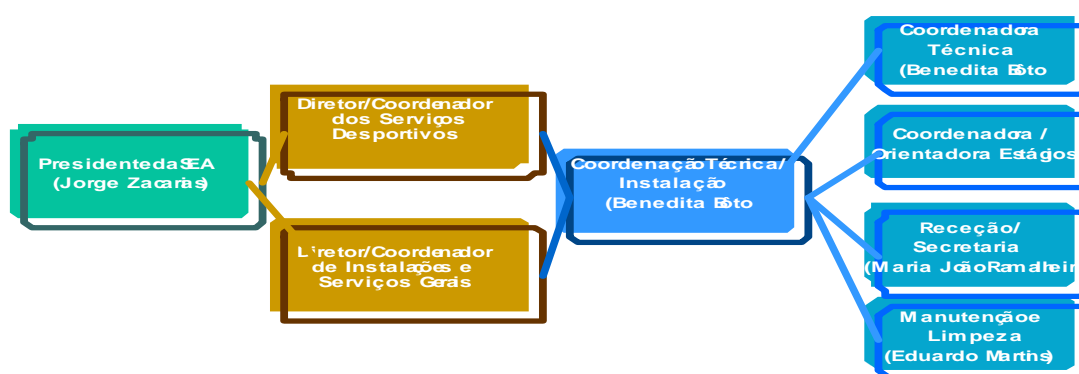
Presidente da SEA
(Jorge Zacarias)

Diretor/Coordenador dos Serviços Desportivos

Diretor/Coordenador de Instalações e Serviços Gerais

Coordenação Técnica/ Instalação
(Benedita Bsto

Coordenadora Técnica
(Benedita Bsto

Coordenadora / Orientadora Estágios

Receção/ Secretaria
(Maria João Ramalheir

Manutenção e Limpeza
(Eduardo Martins)